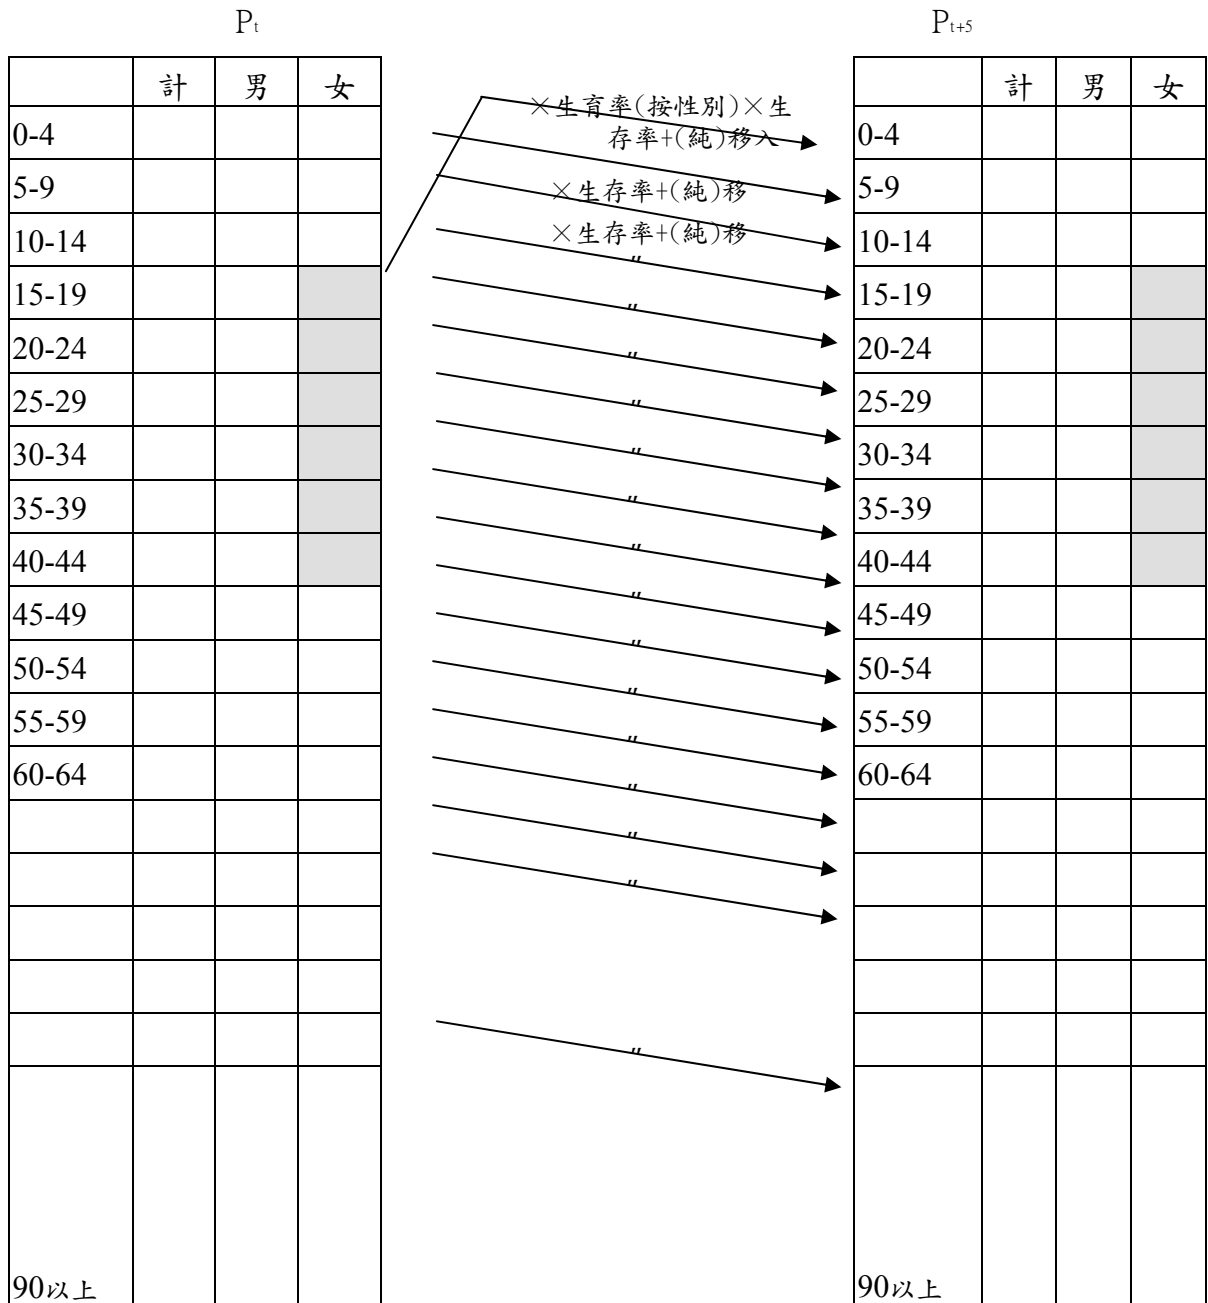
$P_t$

| | 計 | 男 | 女 |
|---|---|---|---|
| 0-4 | | | |
| 5-9 | | | |
| 10-14 | | | |
| 15-19 | | | |
| 20-24 | | | |
| 25-29 | | | |
| 30-34 | | | |
| 35-39 | | | |
| 40-44 | | | |
| 45-49 | | | |
| 50-54 | | | |
| 55-59 | | | |
| 60-64 | | | |
| | | | |
| | | | |
| | | | |
| | | | |
| | | | |
| 90以上 | | | |

×生育率(按性別)×生存率+(純)移入

×生存率+(純)移

×生存率+(純)移

〃

〃

〃

〃

〃

〃

〃

〃

〃

〃

〃

〃

〃

$P_{t+5}$

| | 計 | 男 | 女 |
|---|---|---|---|
| 0-4 | | | |
| 5-9 | | | |
| 10-14 | | | |
| 15-19 | | | |
| 20-24 | | | |
| 25-29 | | | |
| 30-34 | | | |
| 35-39 | | | |
| 40-44 | | | |
| 45-49 | | | |
| 50-54 | | | |
| 55-59 | | | |
| 60-64 | | | |
| | | | |
| | | | |
| | | | |
| | | | |
| | | | |
| 90以上 | | | |